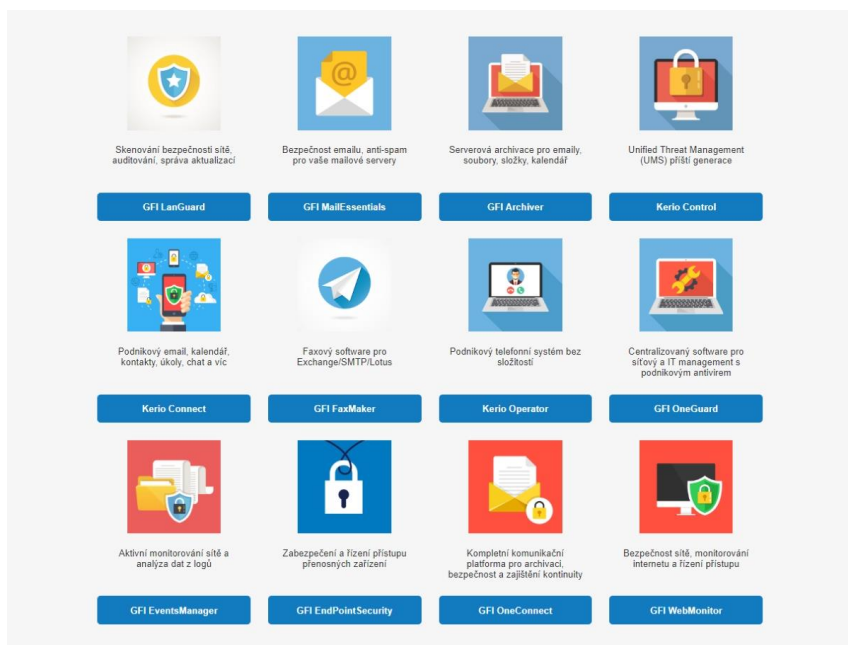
Skenování bezpečnosti sítě, auditování, správa aktualizací

GFI LanGuard

Bezpečnost emailu, anti-spam pro vaše mailové servery

GFI MailEssentials

Serverová archivace pro emaily, soubory, složky, kalendář

GFI Archiver

Unified Threat Management (UMS) příští generace

Kerio Control

Podnikový email, kalendář, kontakty, úkoly, chat a víc

Kerio Connect

Faxový software pro Exchange/SMTP/Lotus

GFI FaxMaker

Podnikový telefonní systém bez složitostí

Kerio Operator

Centralizovaný software pro síťový a IT management s podnikovým antivirem

GFI OneGuard

Aktivní monitorování sítě a analýza dat z logů

GFI EventsManager

Zabezpečení a řízení přístupu přenosných zařízení

GFI EndPointSecurity

Kompletní komunikační platforma pro archivaci, bezpečnost a zajištění kontinuity

GFI OneConnect

Bezpečnost sítě, monitorování internetu a řízení přístupu

GFI WebMonitor